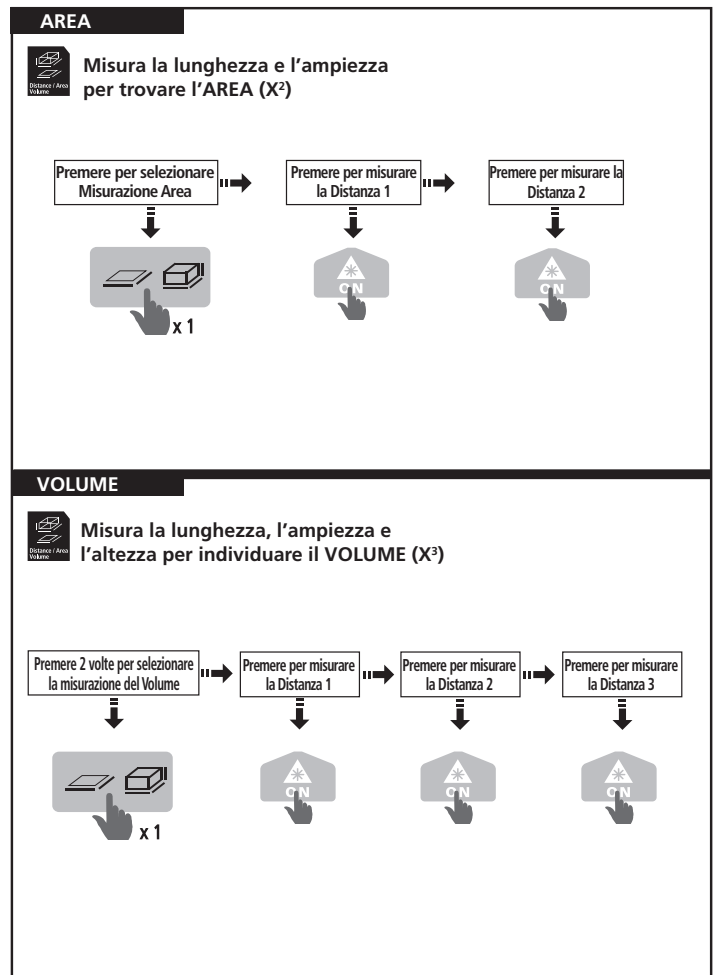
AREA

Distance / Area Volume

Misura la lunghezza e l'ampiezza per trovare l'AREA ($X^2$)

Premere per selezionare Misurazione Area

Premere per misurare la Distanza 1

Premere per misurare la Distanza 2

x 1

ON

ON

VOLUME

Distance / Area Volume

Misura la lunghezza, l'ampiezza e l'altezza per individuare il VOLUME ($X^3$)

Premere 2 volte per selezionare la misurazione del Volume

Premere per misurare la Distanza 1

Premere per misurare la Distanza 2

Premere per misurare la Distanza 3

x 1

ON

ON

ON